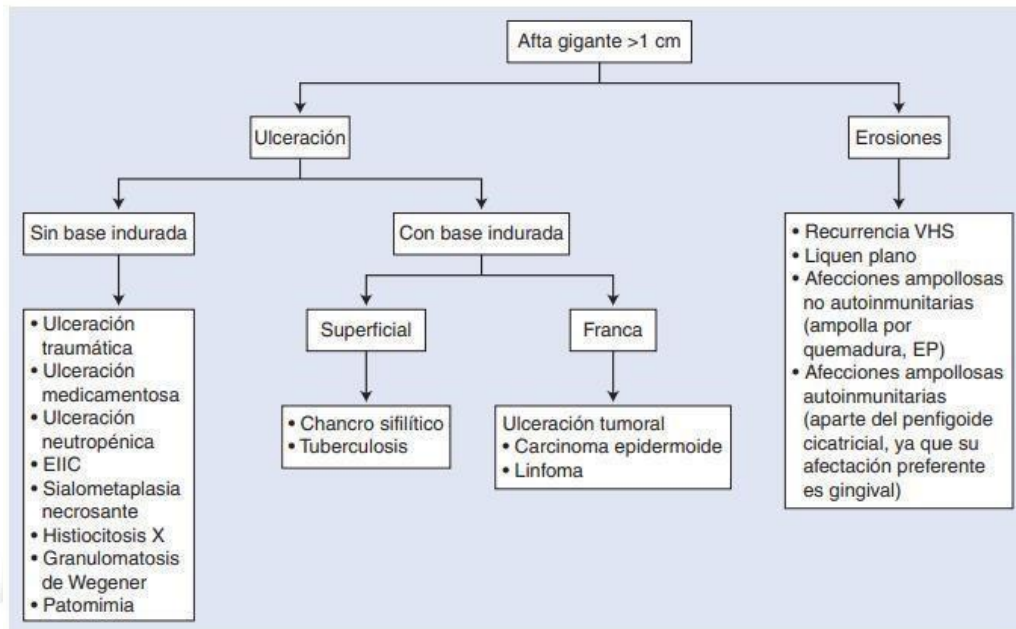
Afta gigante >1 cm

Ulceración

Erosiones

Sin base indurada

Con base indurada

- Ulceración traumática
- Ulceración medicamentosa
- Ulceración neutropénica
- EIIC
- Sialometaplasia necrosante
- Histiocitosis X
- Granulomatosis de Wegener
- Patomimia

Superficial

Franca

- Chancro sifilítico
- Tuberculosis

Ulceración tumoral
- Carcinoma epidermoide
- Linfoma

- Recurrencia VHS
- Liquen plano
- Afecciones ampollosas no autoinmunitarias (ampolla por quemadura, EP)
- Afecciones ampollosas autoinmunitarias (aparte del penfigoide cicatricial, ya que su afectación preferente es gingival)